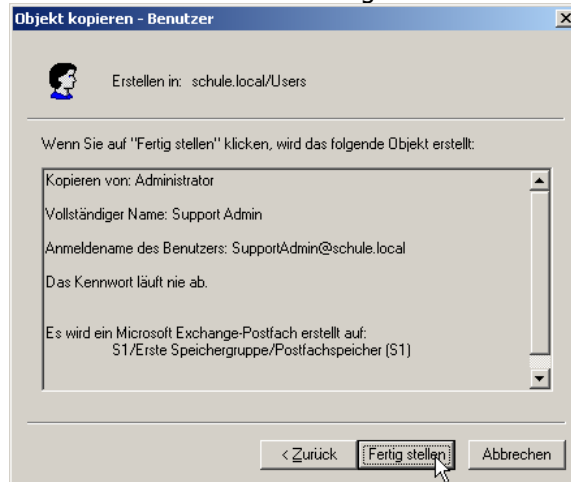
Objekt kopieren - Benutzer

Erstellen in: schule.local/Users

Wenn Sie auf "Fertig stellen" klicken, wird das folgende Objekt erstellt:

Kopieren von: Administrator

Vollständiger Name: Support Admin

Anmeldename des Benutzers: SupportAdmin@schule.local

Das Kennwort läuft nie ab.

Es wird ein Microsoft Exchange-Postfach erstellt auf:
S1/Erste Speichergruppe/Postfachspeicher (S1)

< Zurück | Fertig stellen | Abbrechen